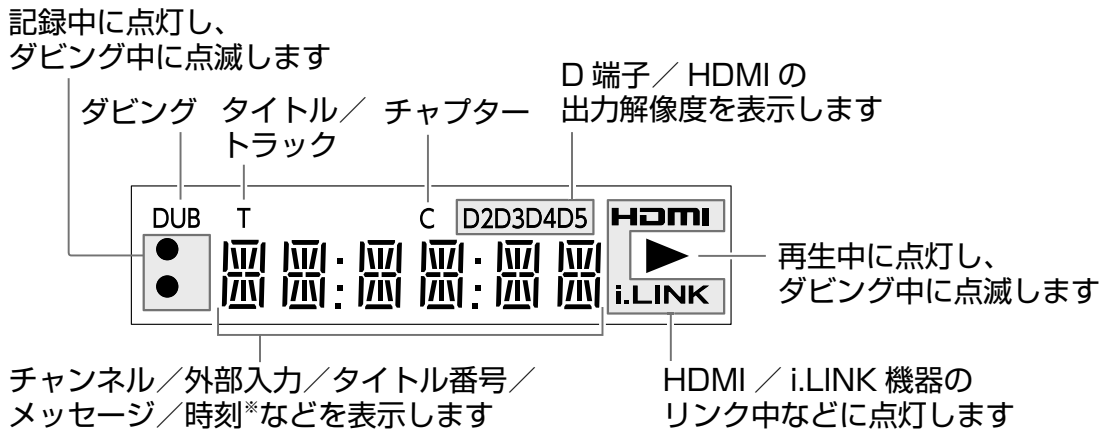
記録中に点灯し、
ダビング中に点滅します

D 端子／ HDMI の
出力解像度を表示します

ダビング　タイトル／
トラック　チャプター

DUB　T　C　D2D3D4D5

HDMI

再生中に点灯し、
ダビング中に点滅します

i.LINK

チャンネル／外部入力／タイトル番号／
メッセージ／時刻※などを表示します

HDMI ／ i.LINK 機器の
リンク中などに点灯します